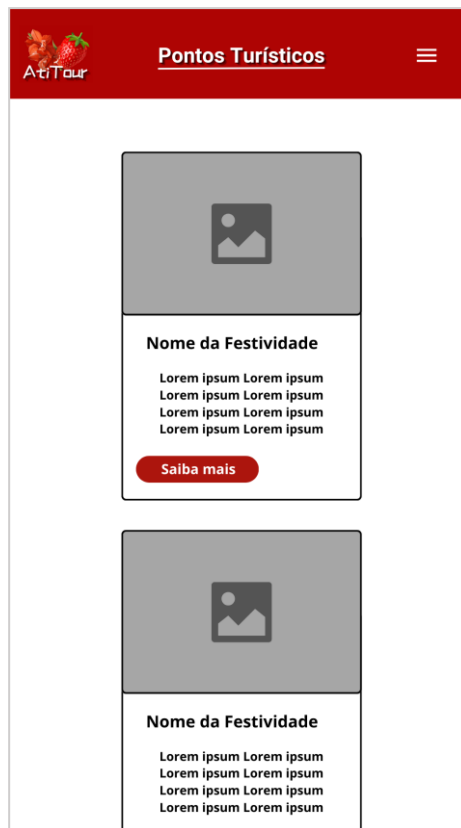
AtiTour

Pontos Turísticos

Nome da Festividade

Lorem ipsum Lorem ipsum
Lorem ipsum Lorem ipsum
Lorem ipsum Lorem ipsum
Lorem ipsum Lorem ipsum

Saiba mais

Nome da Festividade

Lorem ipsum Lorem ipsum
Lorem ipsum Lorem ipsum
Lorem ipsum Lorem ipsum
Lorem ipsum Lorem ipsum